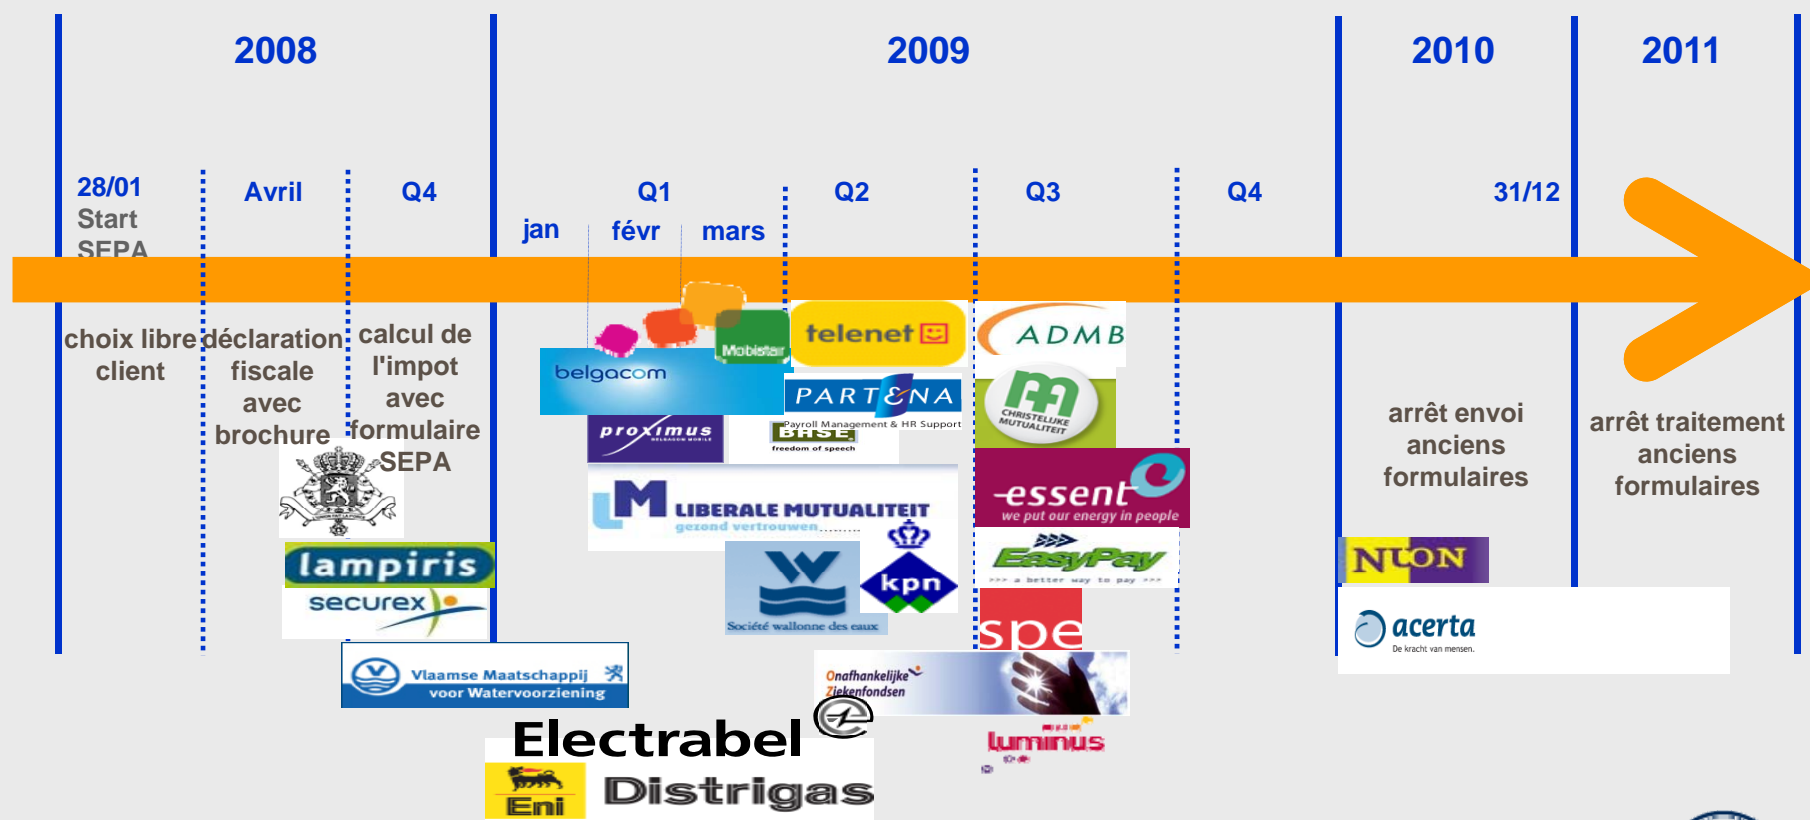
2008

2009

2010

2011

28/01
Start
SEPA

Avril

Q4

Q1

jan

févr

mars

Q2

Q3

Q4

31/12

choix libre client

déclaration fiscale avec brochure

calcul de l'impot avec formulaire SEPA

arrêt envoi anciens formulaires

arrêt traitement anciens formulaires

lampiris

securex

Vlaamse Maatschappij voor Watervoorziening

Electrabel

Eni

Distrigas

belgacom

Mobistar

proximus

telenet

PARTENA

Payroll Management & HR Support

BASE

freedom of speech

LIBERALE MUTUALITEIT

gezond vertrouwen

Société wallonne des eaux

kpn

ADMB

CHRISTELIJKE MUTUALITEIT

essent

we put our energy in people

EasyPay

>>> a better way to pay >>>

spe

Onafhankelijke Ziekenfondsen

luminus

NUON

acerta

De kracht van mensen.